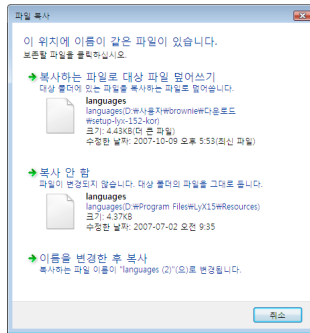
파일 복사

이 위치에 이름이 같은 파일이 있습니다.

보존할 파일을 클릭하십시오.

→ 복사하는 파일로 대상 파일 덮어쓰기
대상 폴더에 있는 파일을 복사하는 파일로 덮어씁니다.

languages
languages(D:₩사용자₩brownie₩다운로드₩setup-lyx-152-kor)
크기: 4.43KB(더 큰 파일)
수정한 날짜: 2007-10-09 오후 5:53(최신 파일)

→ 복사 안 함
파일이 변경되지 않습니다. 대상 폴더의 파일을 그대로 둡니다.

languages
languages(D:₩Program Files₩LyX15₩Resources)
크기: 4.37KB
수정한 날짜: 2007-07-02 오전 9:35

→ 이름을 변경한 후 복사
복사하는 파일 이름이 "languages (2)"(으)로 변경됩니다.

취소